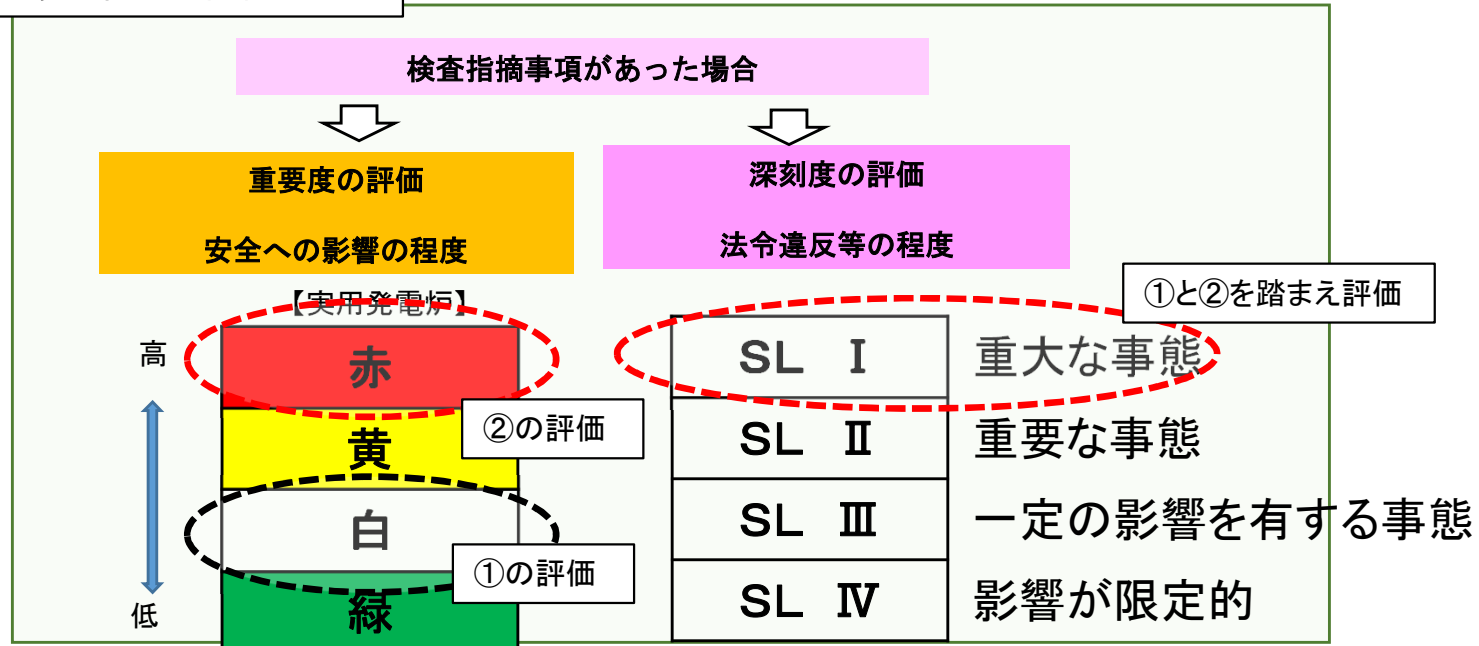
検査指摘事項があった場合

重要度の評価

安全への影響の程度

深刻度の評価

法令違反等の程度

①と②を踏まえ評価

【実用発電炉】

高

低

赤

黄

②の評価

白

①の評価

緑

| SL Ⅰ | 重大な事態 |
|---|---|
| SL Ⅱ | 重要な事態 |
| SL Ⅲ | 一定の影響を有する事態 |
| SL Ⅳ | 影響が限定的 |